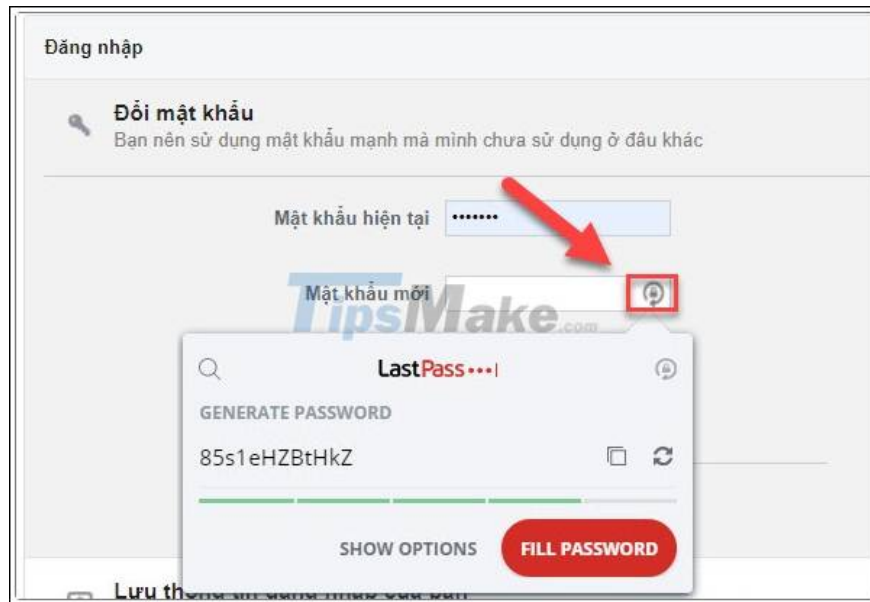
Đăng nhập

Đổi mật khẩu
Bạn nên sử dụng mật khẩu mạnh mà mình chưa sử dụng ở đâu khác

Mật khẩu hiện tại •••••••

Mật khẩu mới

TipsMake.com

LastPass•••|

GENERATE PASSWORD

85s1eHZBtHkZ

SHOW OPTIONS FILL PASSWORD

Lưu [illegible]